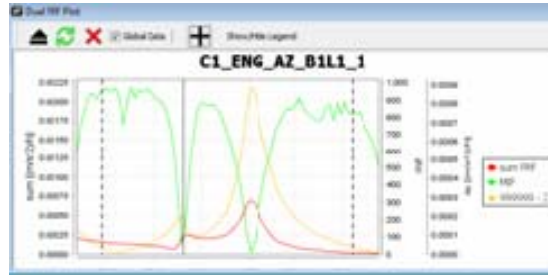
Dual FRF Plot

Global Data

Show/Hide Legend

C1_ENG_AZ_B1L1_1

0.0225
0.0200
0.0175
0.0150
0.0125
0.0100
0.0075
0.0050
0.0025
0.0000

sum [mm/s²/N]

1.000
0.900
0.800
0.700
0.600
0.500
0.400
0.300
0.200
0.100
0.000

coh

0.0009
0.0008
0.0007
0.0006
0.0005
0.0004
0.0003
0.0002
0.0001
0.0000

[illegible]

sum FRF
MIF
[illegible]